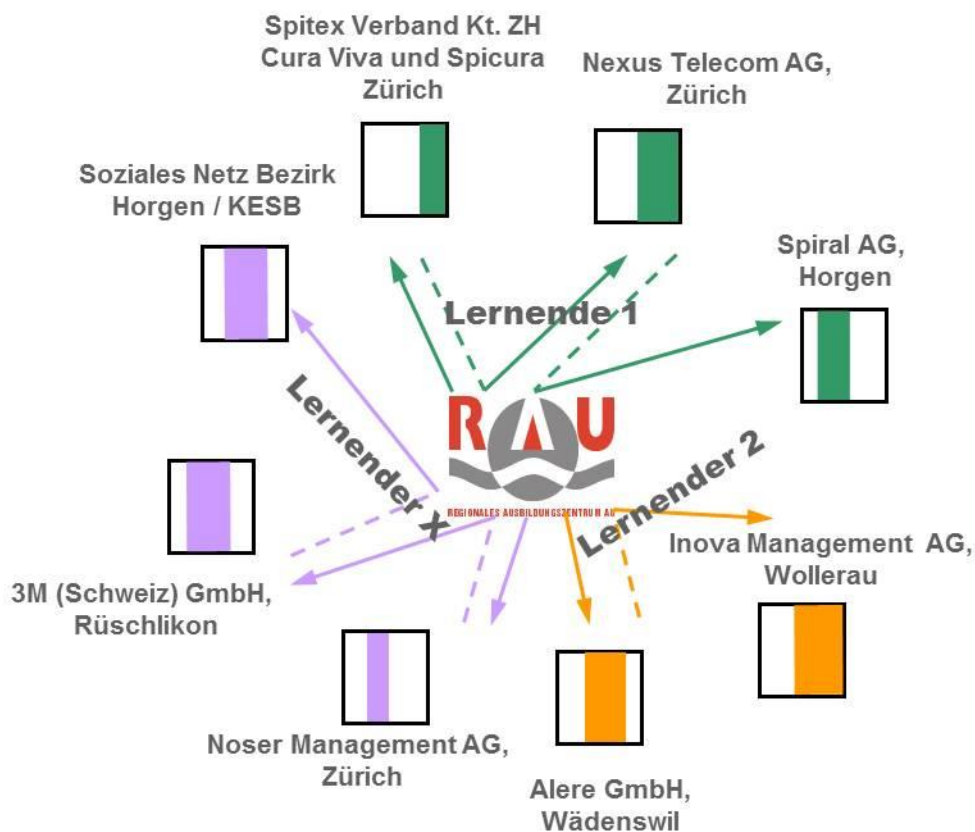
Spitex Verband Kt. ZH
Cura Viva und Spicura
Zürich

Nexus Telecom AG,
Zürich

Soziales Netz Bezirk
Horgen / KESB

Spiral AG,
Horgen

Lernende 1

Lernender X

RAU

REGIONALES AUSBILDUNGSZENTRUM AU

Lernender 2

Inova Management AG,
Wollerau

3M (Schweiz) GmbH,
Rüschlikon

Noser Management AG,
Zürich

Alere GmbH,
Wädenswil